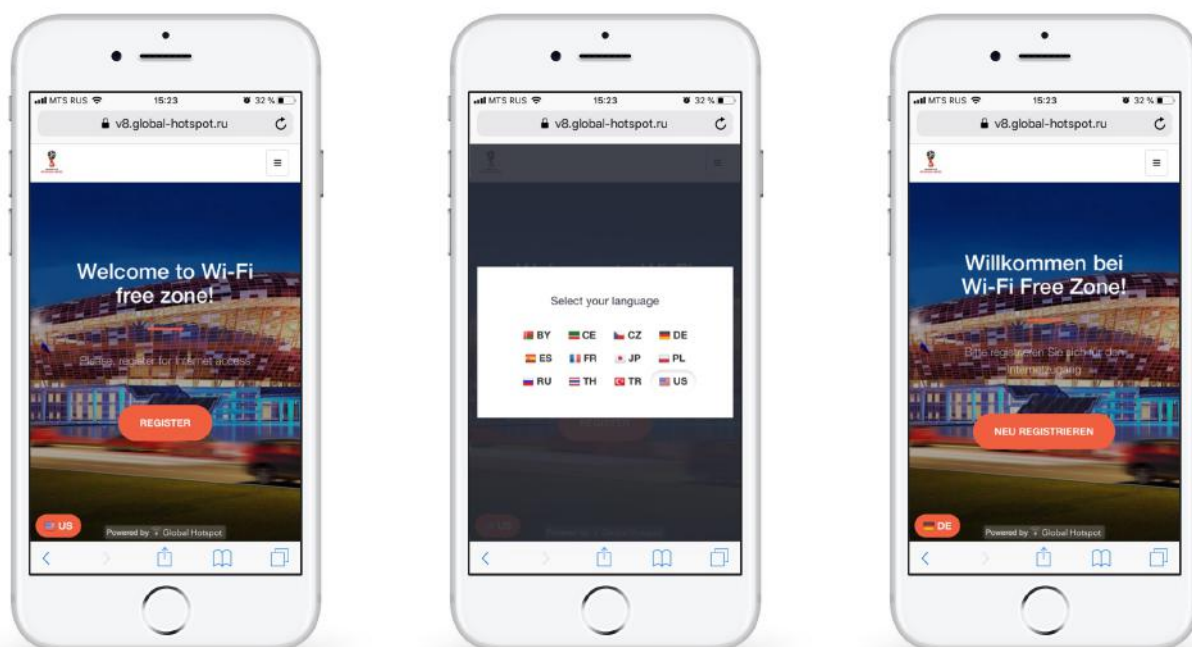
MTS RUS 15:23 32 %
v8.global-hotspot.ru

Welcome to Wi-Fi free zone!

Please, register for Internet access

REGISTER

US

Powered by Global Hotspot

MTS RUS 15:23 32 %
v8.global-hotspot.ru

Select your language

BY CE CZ DE
ES FR JP PL
RU TH TR US

MTS RUS 15:23 32 %
v8.global-hotspot.ru

Willkommen bei Wi-Fi Free Zone!

Bitte registrieren Sie sich für den Internetzugang

NEU REGISTRIEREN

DE

Powered by Global Hotspot